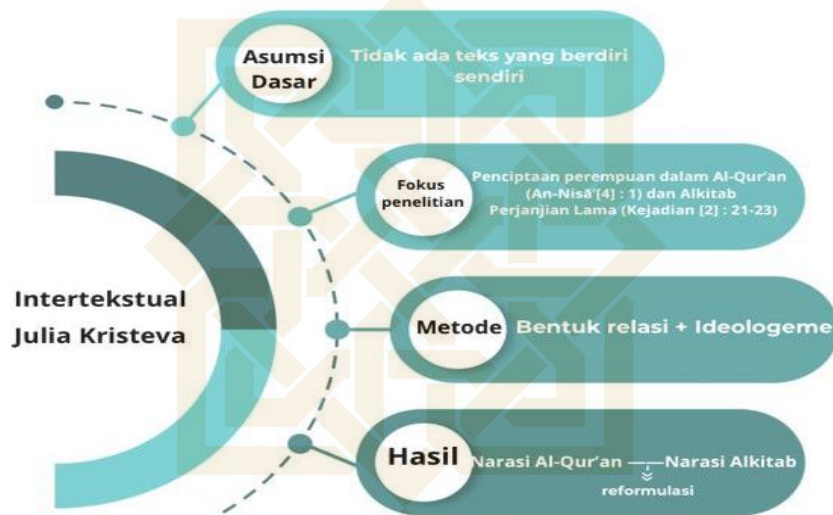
Intertekstual Julia Kristeva

Asumsi Dasar

Tidak ada teks yang berdiri sendiri

Fokus penelitian

Penciptaan perempuan dalam Al-Qur'an (An-Nisā'[4] : 1) dan Alkitab Perjanjian Lama (Kejadian [2] : 21-23)

Metode

Bentuk relasi + Ideologeme

Hasil

Narasi Al-Qur'an — Narasi Alkitab

reformulasi